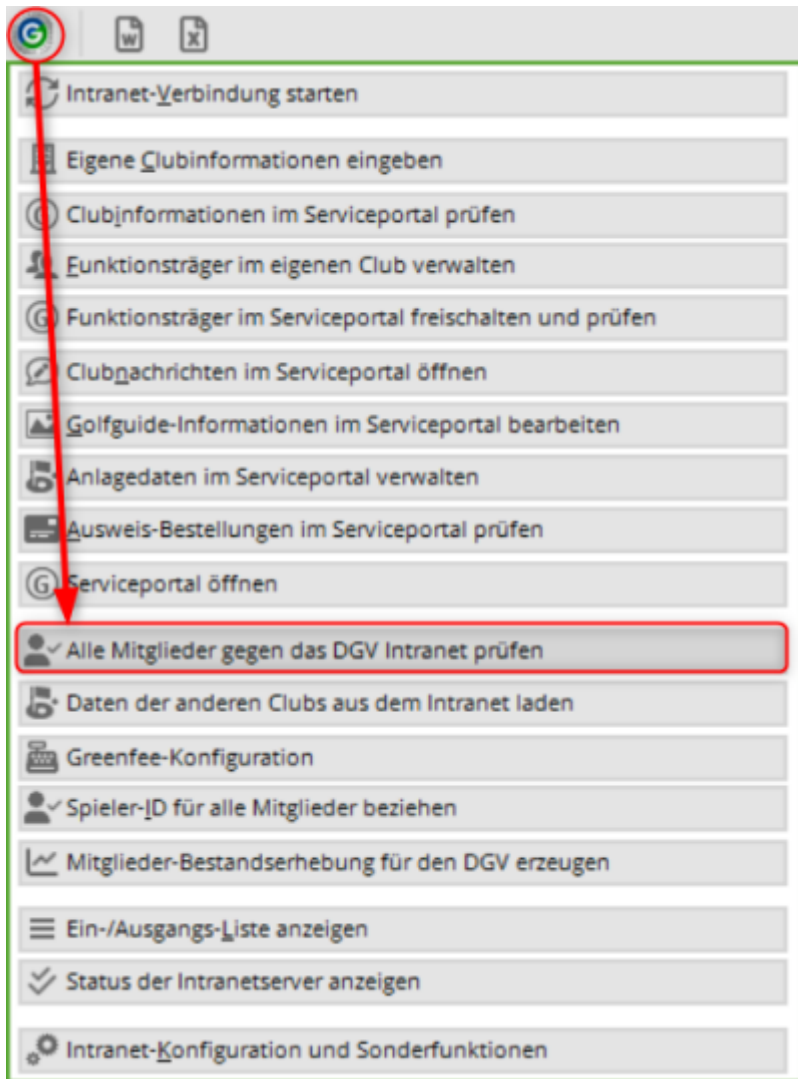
Intranet-Verbindung starten

Eigene Clubinformationen eingeben

Clubinformationen im Serviceportal prüfen

Funktionsträger im eigenen Club verwalten

Funktionsträger im Serviceportal freischalten und prüfen

Clubnachrichten im Serviceportal öffnen

Golfguide-Informationen im Serviceportal bearbeiten

Anlagedaten im Serviceportal verwalten

Ausweis-Bestellungen im Serviceportal prüfen

Serviceportal öffnen

Alle Mitglieder gegen das DGV Intranet prüfen

Daten der anderen Clubs aus dem Intranet laden

Greenfee-Konfiguration

Spieler-ID für alle Mitglieder beziehen

Mitglieder-Bestandserhebung für den DGV erzeugen

Ein-/Ausgangs-Liste anzeigen

Status der Intranetserver anzeigen

Intranet-Konfiguration und Sonderfunktionen